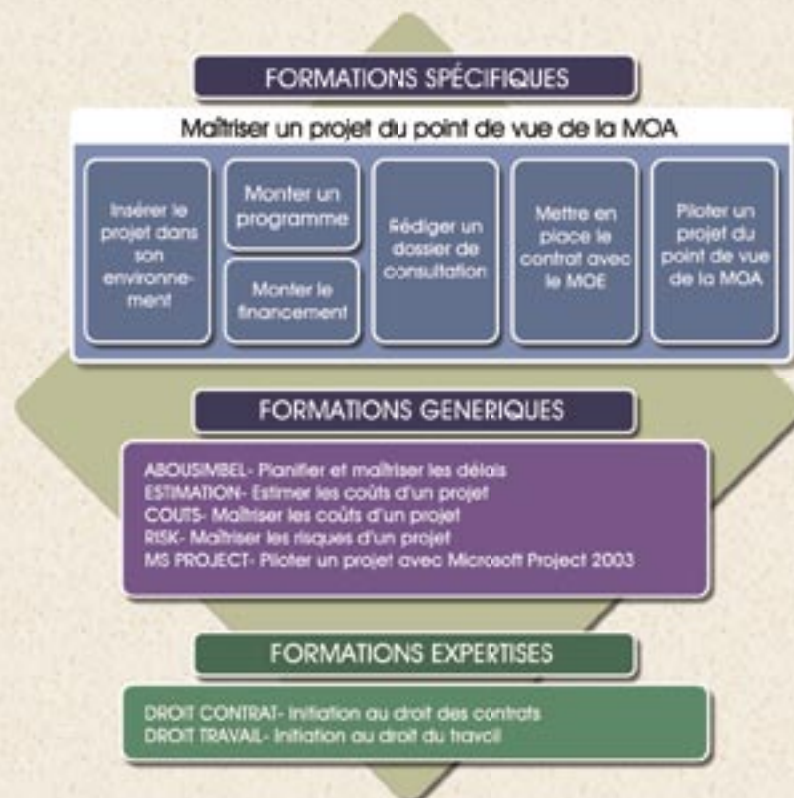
FORMATIONS SPÉCIFIQUES

Maîtriser un projet du point de vue de la MOA

Insérer le projet dans son environnement

Monter un programme

Monter le financement

Rédiger un dossier de consultation

Mettre en place le contrat avec le MOE

Piloter un projet du point de vue de la MOA

FORMATIONS GENERIQUES

ABOUSIMBEL- Planifier et maîtriser les délais
ESTIMATION- Estimer les coûts d'un projet
COUTS- Maîtriser les coûts d'un projet
RISK- Maîtriser les risques d'un projet
MS PROJECT- Piloter un projet avec Microsoft Project 2003

FORMATIONS EXPERTISES

DROIT CONTRAT- Initiation au droit des contrats
DROIT TRAVAIL- Initiation au droit du travail